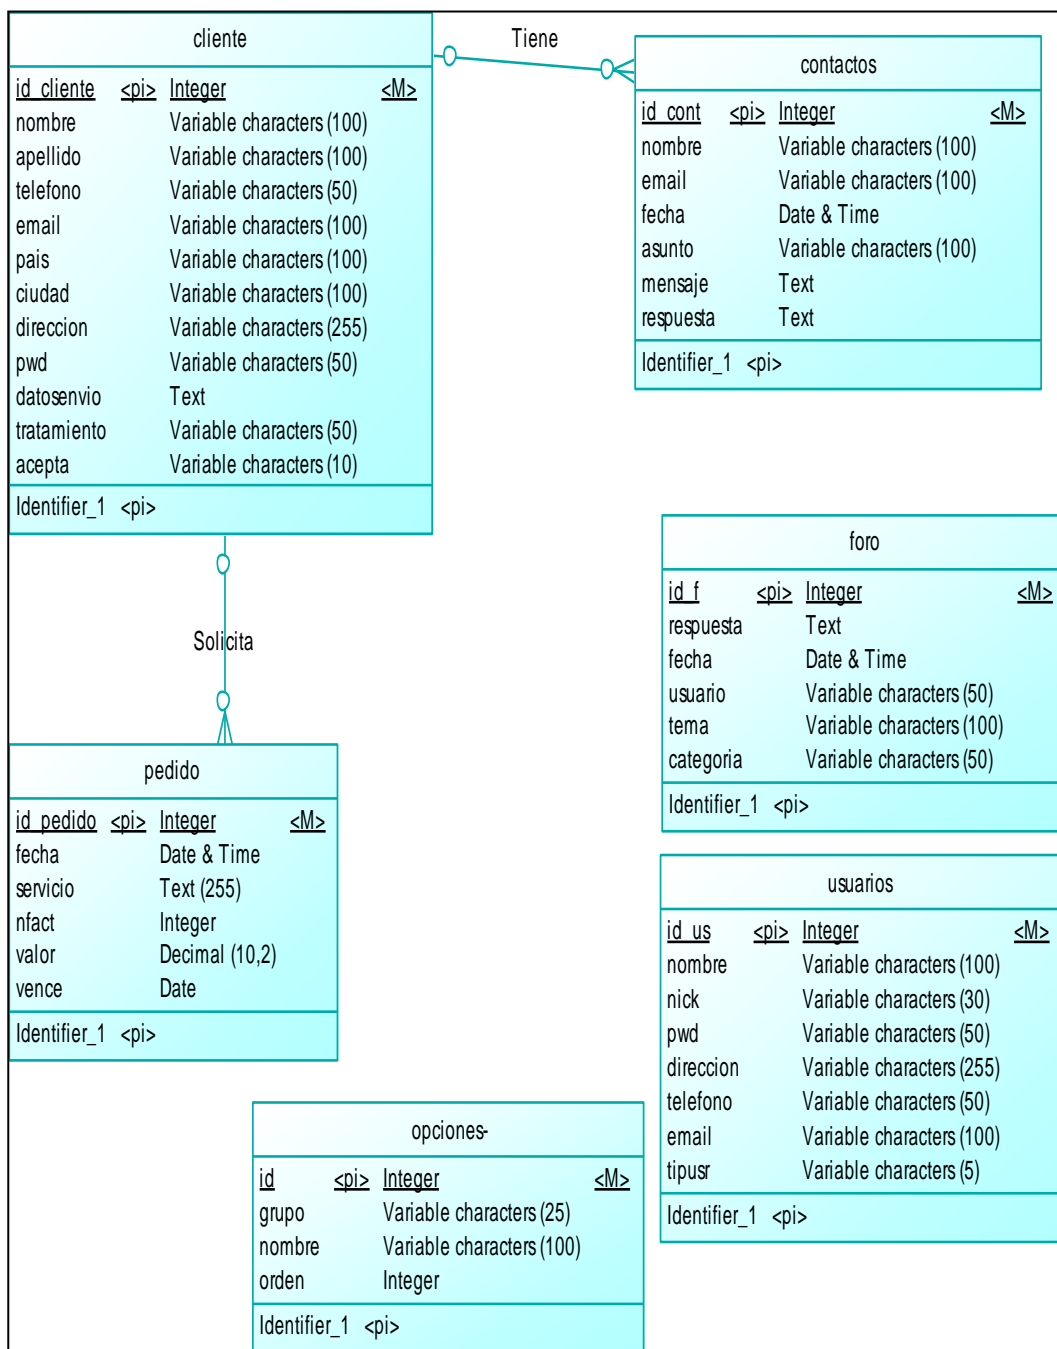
cliente

| id_cliente | <pi> | Integer | <M> |
|---|---|---|---|
| nombre | | Variable characters (100) | |
| apellido | | Variable characters (100) | |
| telefono | | Variable characters (50) | |
| email | | Variable characters (100) | |
| pais | | Variable characters (100) | |
| ciudad | | Variable characters (100) | |
| direccion | | Variable characters (255) | |
| pwd | | Variable characters (50) | |
| datosenvio | | Text | |
| tratamiento | | Variable characters (50) | |
| acepta | | Variable characters (10) | |

Identifier_1 <pi>

Tiene

contactos

| id_cont | <pi> | Integer | <M> |
|---|---|---|---|
| nombre | | Variable characters (100) | |
| email | | Variable characters (100) | |
| fecha | | Date & Time | |
| asunto | | Variable characters (100) | |
| mensaje | | Text | |
| respuesta | | Text | |

Identifier_1 <pi>

Solicita

pedido

| id_pedido | <pi> | Integer | <M> |
|---|---|---|---|
| fecha | | Date & Time | |
| servicio | | Text (255) | |
| nfact | | Integer | |
| valor | | Decimal (10,2) | |
| vence | | Date | |

Identifier_1 <pi>

foro

| id_f | <pi> | Integer | <M> |
|---|---|---|---|
| respuesta | | Text | |
| fecha | | Date & Time | |
| usuario | | Variable characters (50) | |
| tema | | Variable characters (100) | |
| categoria | | Variable characters (50) | |

Identifier_1 <pi>

usuarios

| id_us | <pi> | Integer | <M> |
|---|---|---|---|
| nombre | | Variable characters (100) | |
| nick | | Variable characters (30) | |
| pwd | | Variable characters (50) | |
| direccion | | Variable characters (255) | |
| telefono | | Variable characters (50) | |
| email | | Variable characters (100) | |
| tipusr | | Variable characters (5) | |

Identifier_1 <pi>

opciones-

| id | <pi> | Integer | <M> |
|---|---|---|---|
| grupo | | Variable characters (25) | |
| nombre | | Variable characters (100) | |
| orden | | Integer | |

Identifier_1 <pi>